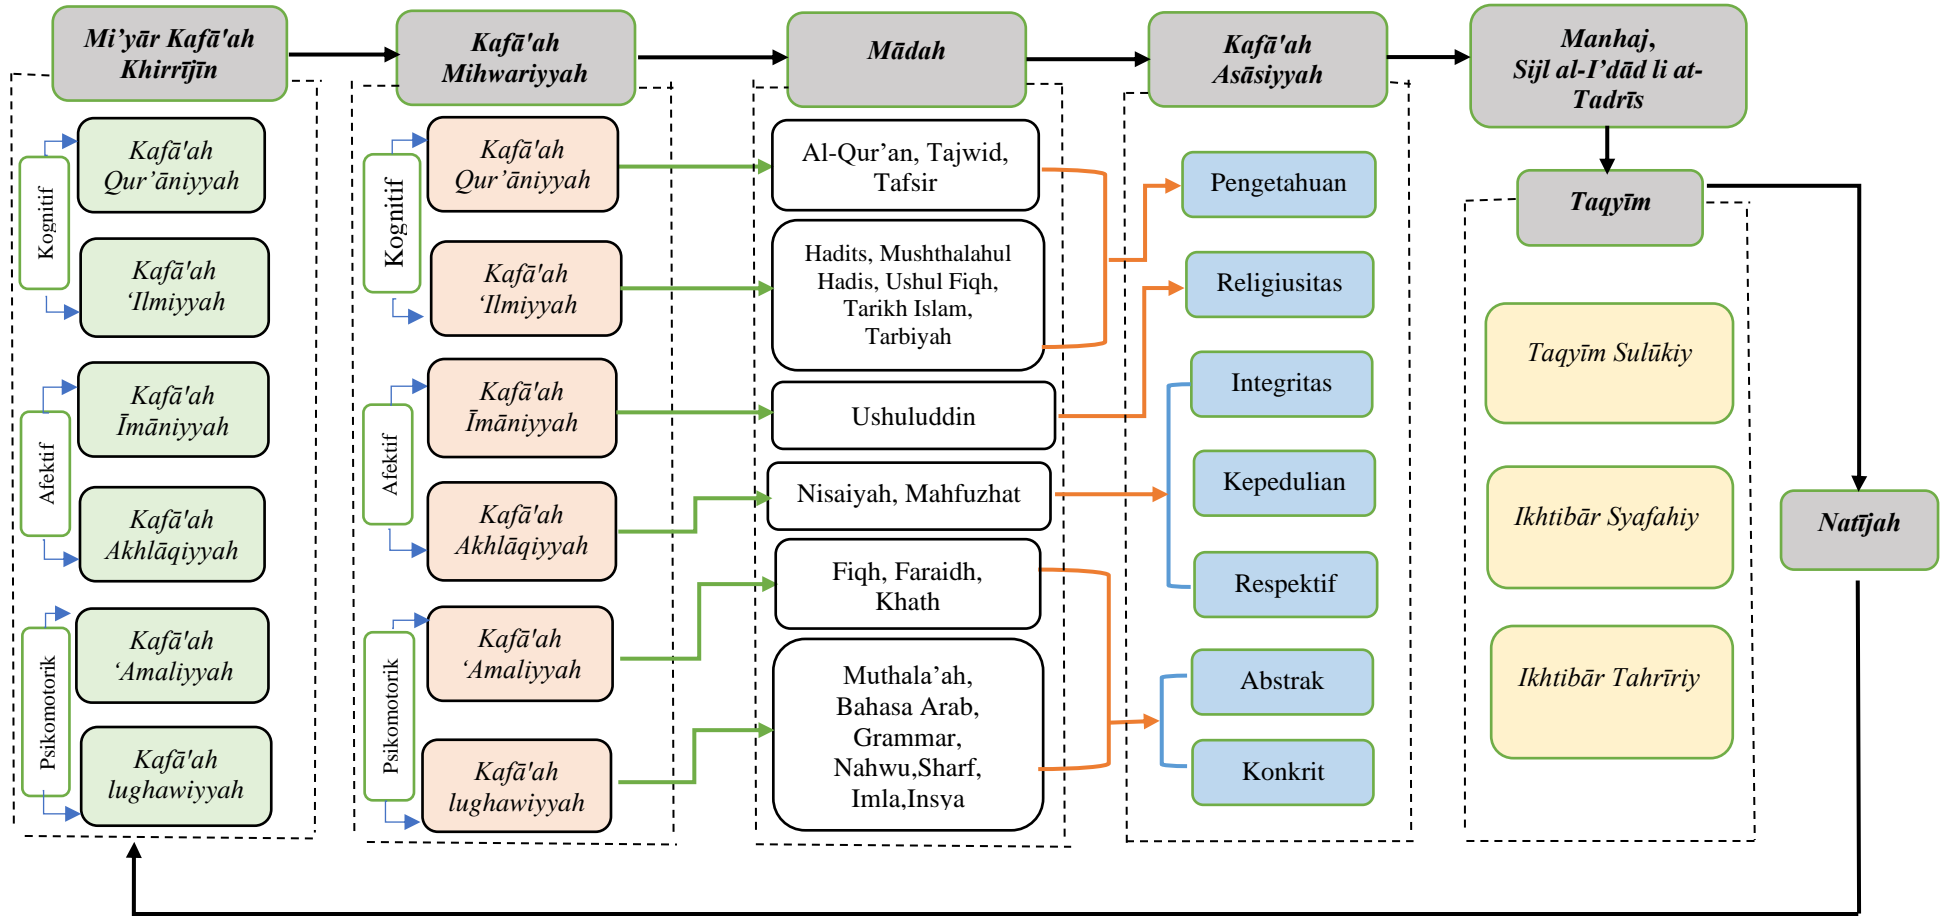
Mi'yār Kafā'ah Khirrījīn

Kognitif

Kafā'ah Qur'āniyyah

Kafā'ah 'Ilmiyyah

Afektif

Kafā'ah Īmāniyyah

Kafā'ah Akhlāqiyyah

Psikomotorik

Kafā'ah 'Amaliyyah

Kafā'ah lughawiyyah

Kafā'ah Mihwariyyah

Kognitif

Kafā'ah Qur'āniyyah

Kafā'ah 'Ilmiyyah

Afektif

Kafā'ah Īmāniyyah

Kafā'ah Akhlāqiyyah

Psikomotorik

Kafā'ah 'Amaliyyah

Kafā'ah lughawiyyah

Mādah

Al-Qur'an, Tajwid, Tafsir

Hadits, Mushthalahul Hadis, Ushul Fiqh, Tarikh Islam, Tarbiyah

Ushuluddin

Nisaiyah, Mahfuzhat

Fiqh, Faraidh, Khath

Muthala'ah, Bahasa Arab, Grammar, Nahwu,Sharf, Imla,Insya

Kafā'ah Asāsiyyah

Pengetahuan

Religiusitas

Integritas

Kepedulian

Respektif

Abstrak

Konkrit

Manhaj, Sijl al-I'dād li at-Tadrīs

Taqyīm

Taqyīm Sulūkiy

Ikhtibār Syafahiy

Ikhtibār Tahrīriy

Natījah